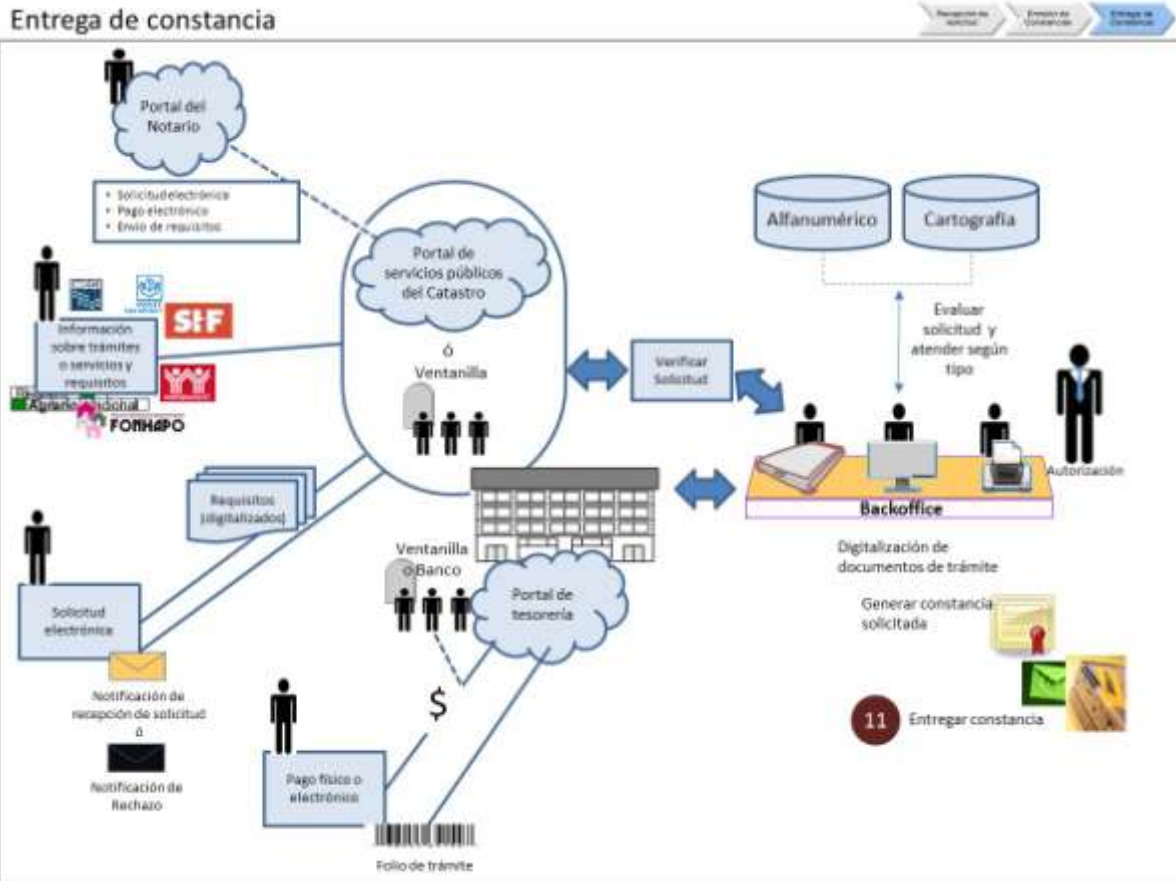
Entrega de constancia

Recepción de solicitud

Emisión de Constancias

Entrega de Constancias

Portal del Notario

• Solicitud electrónica
• Pago electrónico
• Envío de requisitos

Portal de servicios públicos del Catastro

Ó

Ventanilla

Alfanumérico

Cartografía

Evaluar solicitud y atender según tipo

Información sobre trámites o servicios y requisitos

SHF

Agrario Nacional

FONHAPO

Verificar Solicitud

Autorización

Backoffice

Requisitos (digitalizados)

Ventanilla ó Banco

Portal de tesorería

Digitalización de documentos de trámite

Generar constancia solicitada

Solicitud electrónica

11 Entregar constancia

Notificación de recepción de solicitud

ó

Notificación de Rechazo

$

Pago físico o electrónico

Folio de trámite